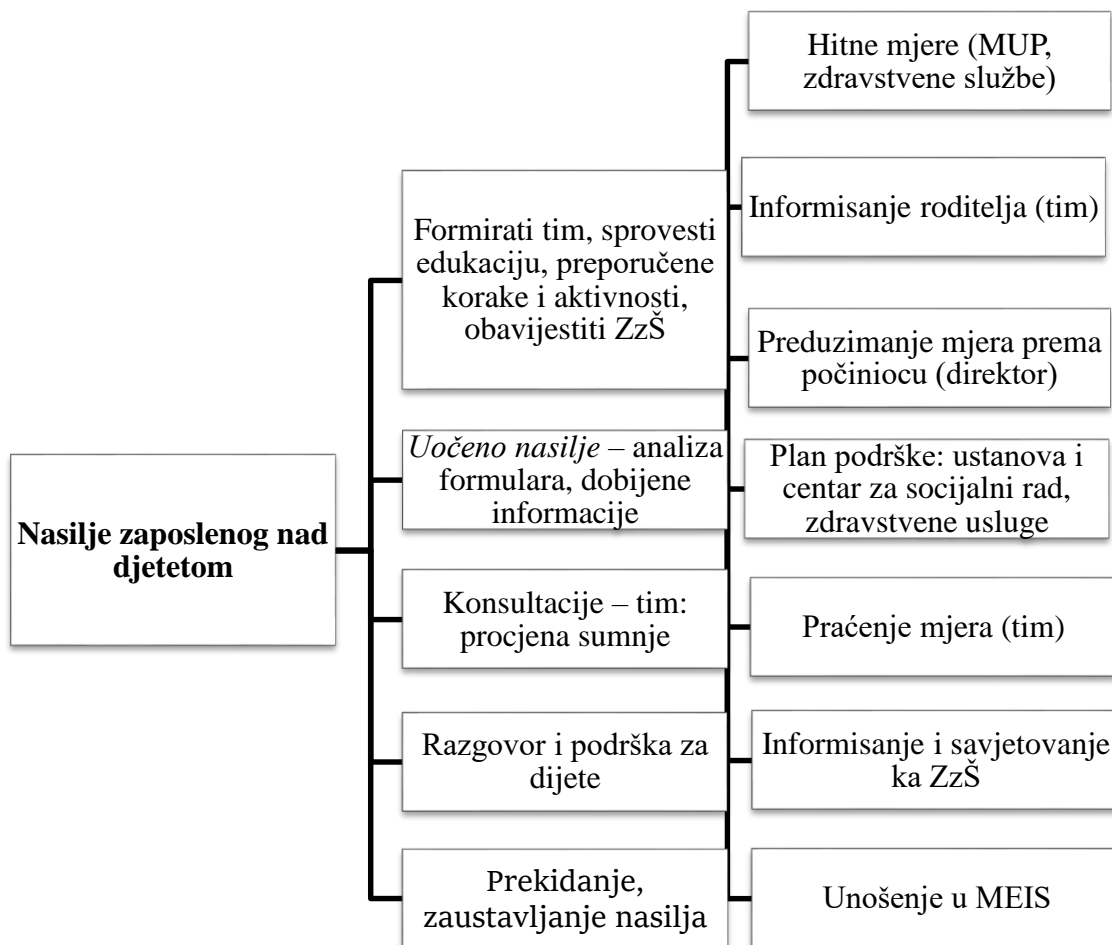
Nasilje zaposlenog nad djetetom

Formirati tim, sprovesti edukaciju, preporučene korake i aktivnosti, obavijestiti ZzŠ

*Uočeno nasilje* – analiza formulara, dobijene informacije

Konsultacije – tim: procjena sumnje

Razgovor i podrška za dijete

Prekidanje, zaustavljanje nasilja

Hitne mjere (MUP, zdravstvene službe)

Informisanje roditelja (tim)

Preduzimanje mjera prema počiniocu (direktor)

Plan podrške: ustanova i centar za socijalni rad, zdravstvene usluge

Praćenje mjera (tim)

Informisanje i savjetovanje ka ZzŠ

Unošenje u MEIS